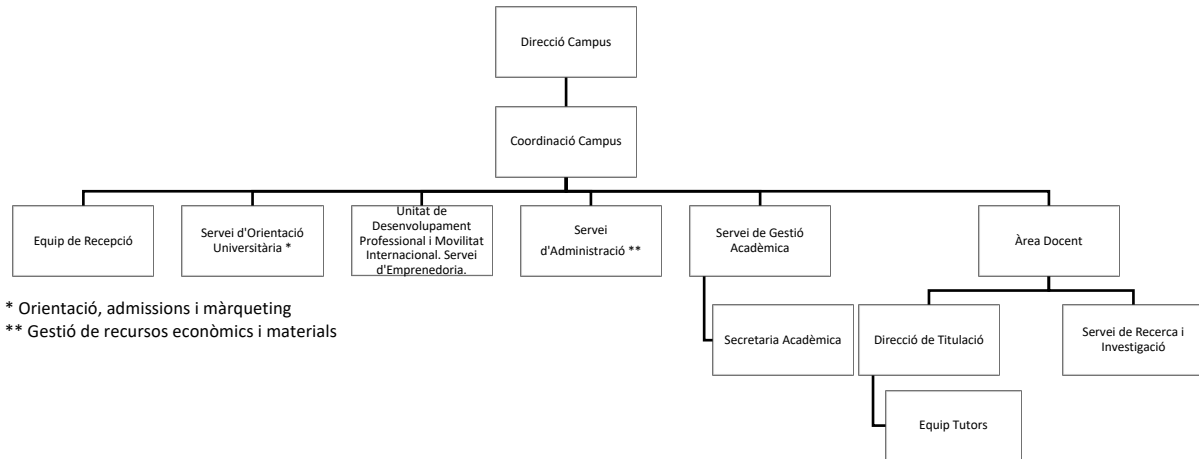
Direcció Campus

Coordinació Campus

Equip de Recepció

Servei d'Orientació Universitària *

Unitat de Desenvolupament Professional i Movilitat Internacional. Servei d'Emprenedoria.

Servei d'Administració **

Servei de Gestió Acadèmica

Àrea Docent

* Orientació, admissions i màrqueting
** Gestió de recursos econòmics i materials

Secretaria Acadèmica

Direcció de Titulació

Servei de Recerca i Investigació

Equip Tutors